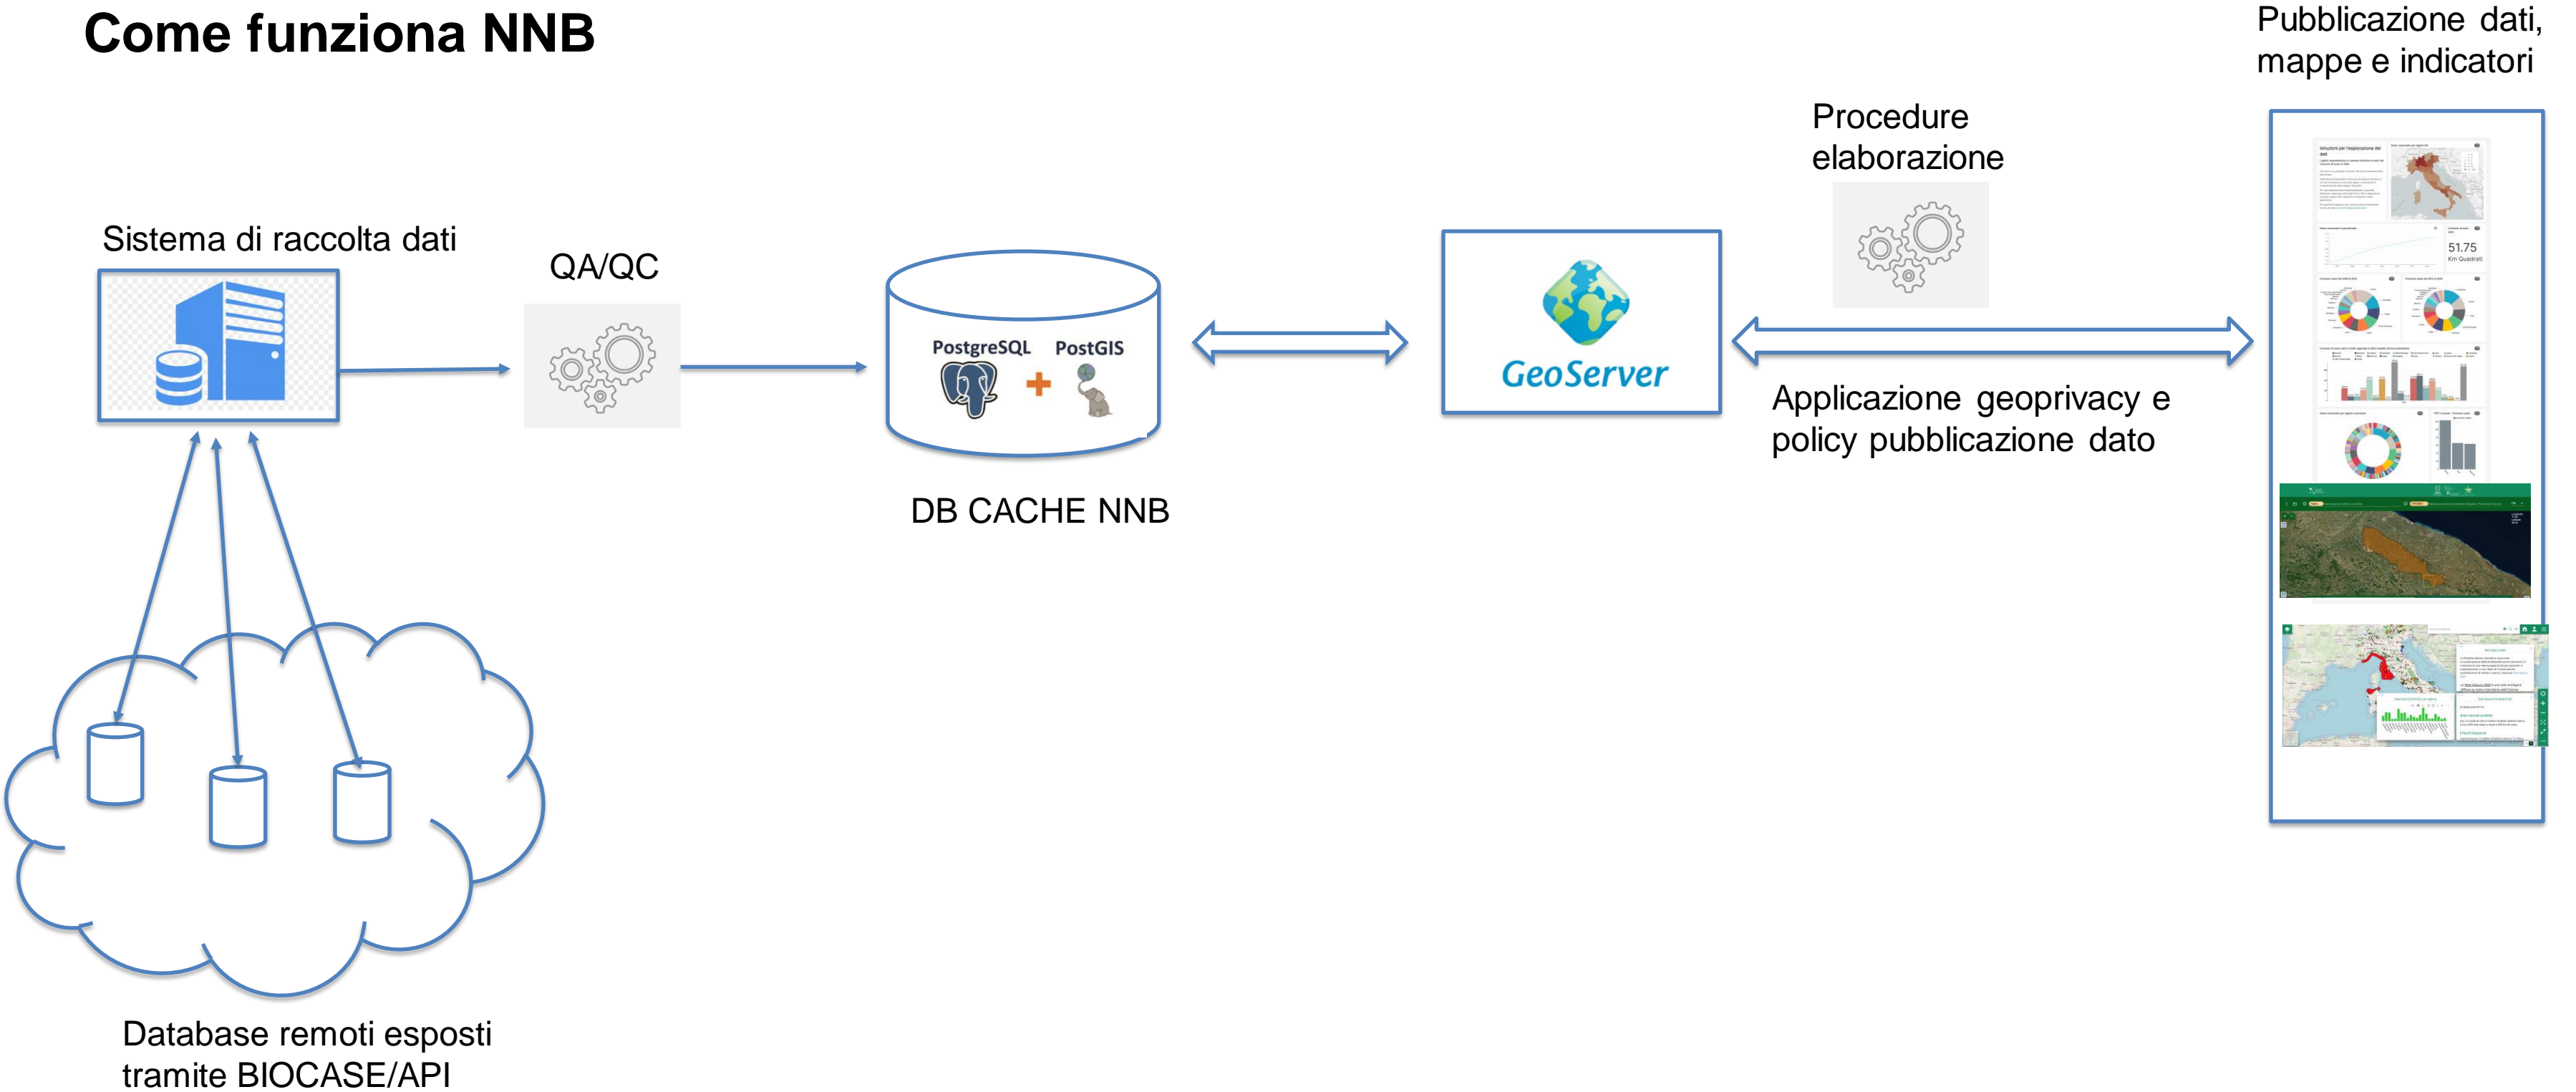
Come funziona NNB

Pubblicazione dati, mappe e indicatori

Procedure elaborazione

Sistema di raccolta dati

QA/QC

PostgreSQL + PostGIS

DB CACHE NNB

GeoServer

Applicazione geoprivacy e policy pubblicazione dato

51.75
Km Quadrati

Database remoti esposti tramite BIOCASE/API